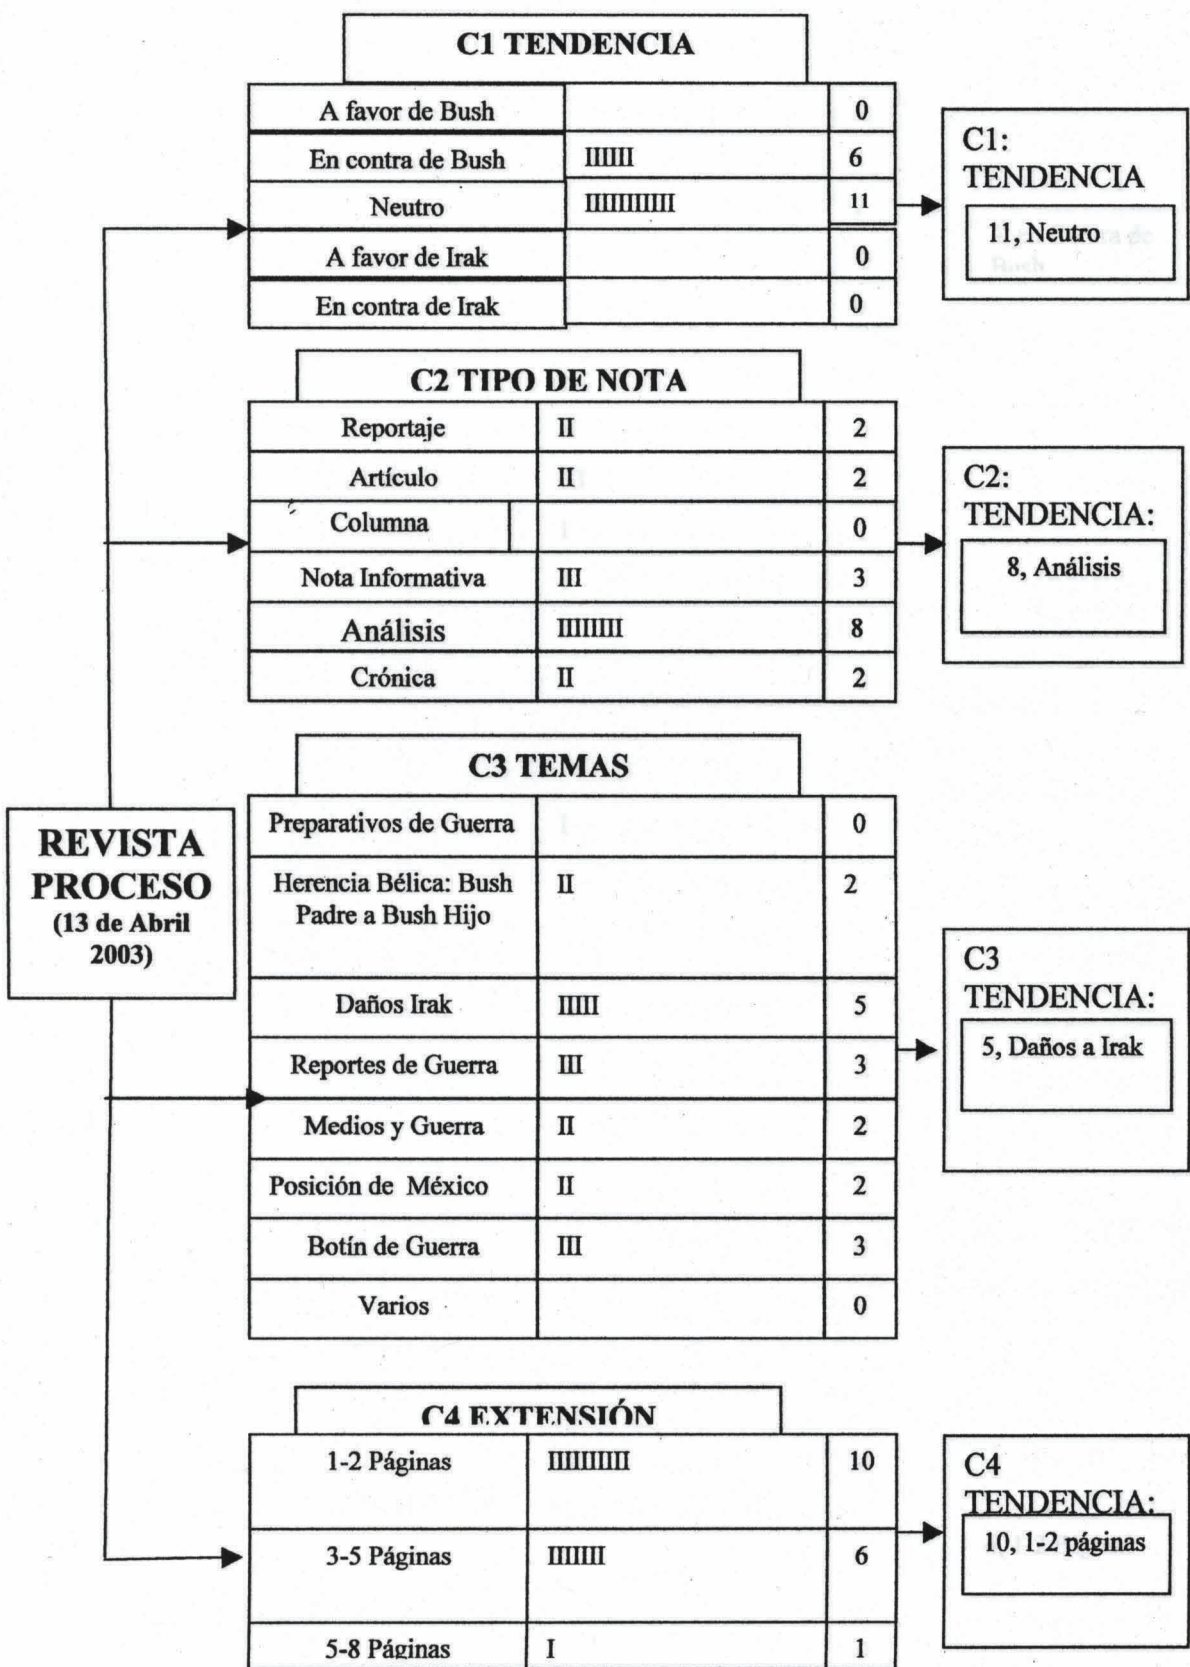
REVISTA PROCESO (13 de Abril 2003)

C1 TENDENCIA

| | | |
|---|---|---|
| A favor de Bush | | 0 |
| En contra de Bush | IIIIII | 6 |
| Neutro | IIIIIIIIIII | 11 |
| A favor de Irak | | 0 |
| En contra de Irak | | 0 |

C1: TENDENCIA
11, Neutro

C2 TIPO DE NOTA

| | | |
|---|---|---|
| Reportaje | II | 2 |
| Artículo | II | 2 |
| Columna | | 0 |
| Nota Informativa | III | 3 |
| Análisis | IIIIIIII | 8 |
| Crónica | II | 2 |

C2: TENDENCIA:
8, Análisis

C3 TEMAS

| | | |
|---|---|---|
| Preparativos de Guerra | | 0 |
| Herencia Bélica: Bush Padre a Bush Hijo | II | 2 |
| Daños Irak | IIIII | 5 |
| Reportes de Guerra | III | 3 |
| Medios y Guerra | II | 2 |
| Posición de México | II | 2 |
| Botín de Guerra | III | 3 |
| Varios | | 0 |

C3 TENDENCIA:
5, Daños a Irak

C4 EXTENSIÓN

| | | |
|---|---|---|
| 1-2 Páginas | IIIIIIIIII | 10 |
| 3-5 Páginas | IIIIII | 6 |
| 5-8 Páginas | I | 1 |

C4 TENDENCIA:
10, 1-2 páginas